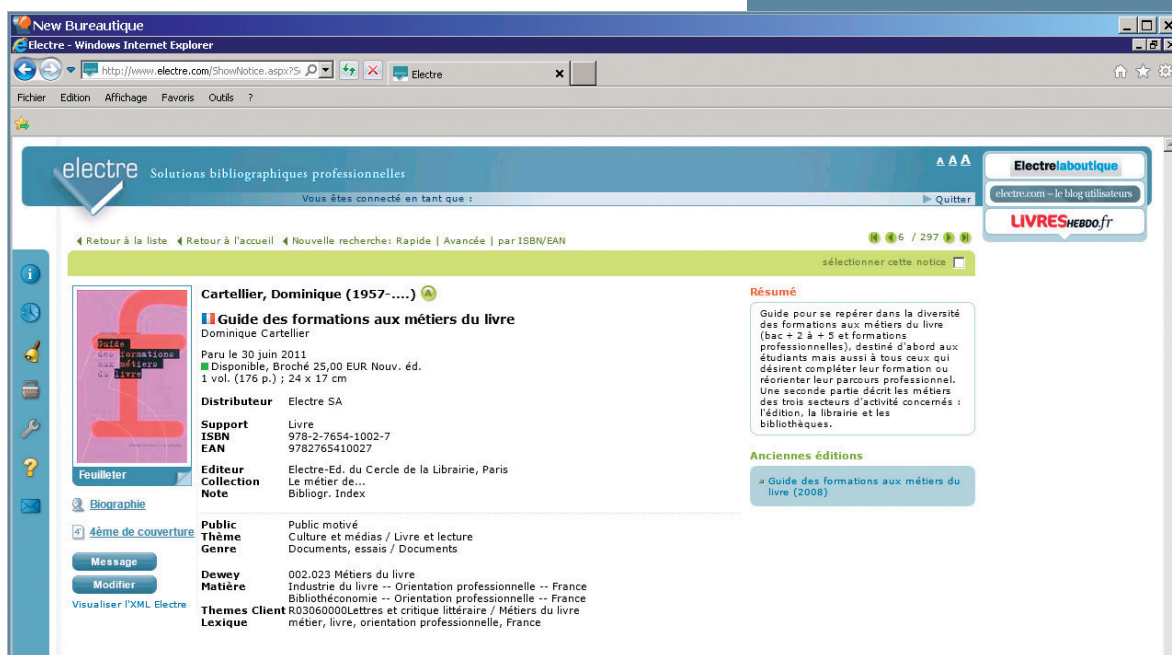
New Bureautique

Electre - Windows Internet Explorer

http://www.electre.com/ShowNotice.aspx?S

Electre

Fichier Edition Affichage Favoris Outils ?

electre Solutions bibliographiques professionnelles

A A A

Vous êtes connecté en tant que :

Quitter

Electrelaboutique

electre.com – le blog utilisateurs

LIVRESHEBDO.fr

Retour à la liste Retour à l'accueil Nouvelle recherche: Rapide | Avancée | par ISBN/EAN

6 / 297

sélectionner cette notice

Guide des formations aux métiers du livre

Feuilleter

Biographie

4ème de couverture

Message

Modifier

Visualiser l'XML Electre

Cartellier, Dominique (1957-....)

Guide des formations aux métiers du livre

Dominique Cartellier

Paru le 30 juin 2011

Disponible, Broché 25,00 EUR Nouv. éd.

1 vol. (176 p.) ; 24 x 17 cm

| | |
|---|---|
| Distributeur | Electre SA |
| Support | Livre |
| ISBN | 978-2-7654-1002-7 |
| EAN | 9782765410027 |
| Editeur | Electre-Ed. du Cercle de la Librairie, Paris |
| Collection | Le métier de... |
| Note | Bibliogr. Index |
| Public | Public motivé |
| Thème | Culture et médias / Livre et lecture |
| Genre | Documents, essais / Documents |
| Dewey | 002.023 Métiers du livre |
| Matière | Industrie du livre -- Orientation professionnelle -- France Bibliothéconomie -- Orientation professionnelle -- France |
| Themes Client | R03060000Lettres et critique littéraire / Métiers du livre |
| Lexique | métier, livre, orientation professionnelle, France |

Résumé

Guide pour se repérer dans la diversité des formations aux métiers du livre (bac + 2 à + 5 et formations professionnelles), destiné d'abord aux étudiants mais aussi à tous ceux qui désirent compléter leur formation ou réorienter leur parcours professionnel. Une seconde partie décrit les métiers des trois secteurs d'activité concernés : l'édition, la librairie et les bibliothèques.

Anciennes éditions

Guide des formations aux métiers du livre (2008)